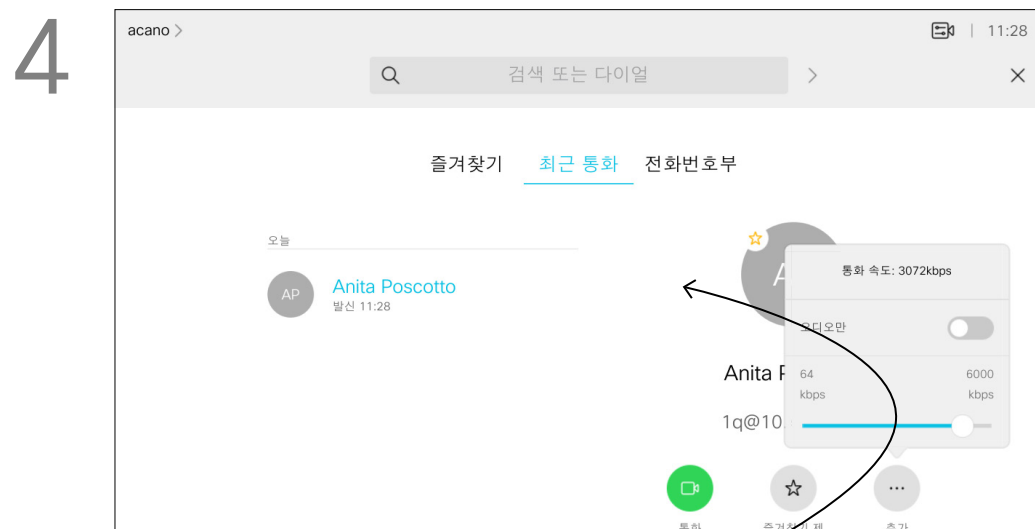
4

acano >

| 11:28

검색 또는 다이얼

>

×

즐겨찾기

최근 통화

전화번호부

오늘

AP

Anita Poscotto

발신 11:28

A

통화 속도: 3072kbps

오디오만

64 kbps

6000 kbps

Anita P

1q@10

...

통화

즐겨찾기 제

추가